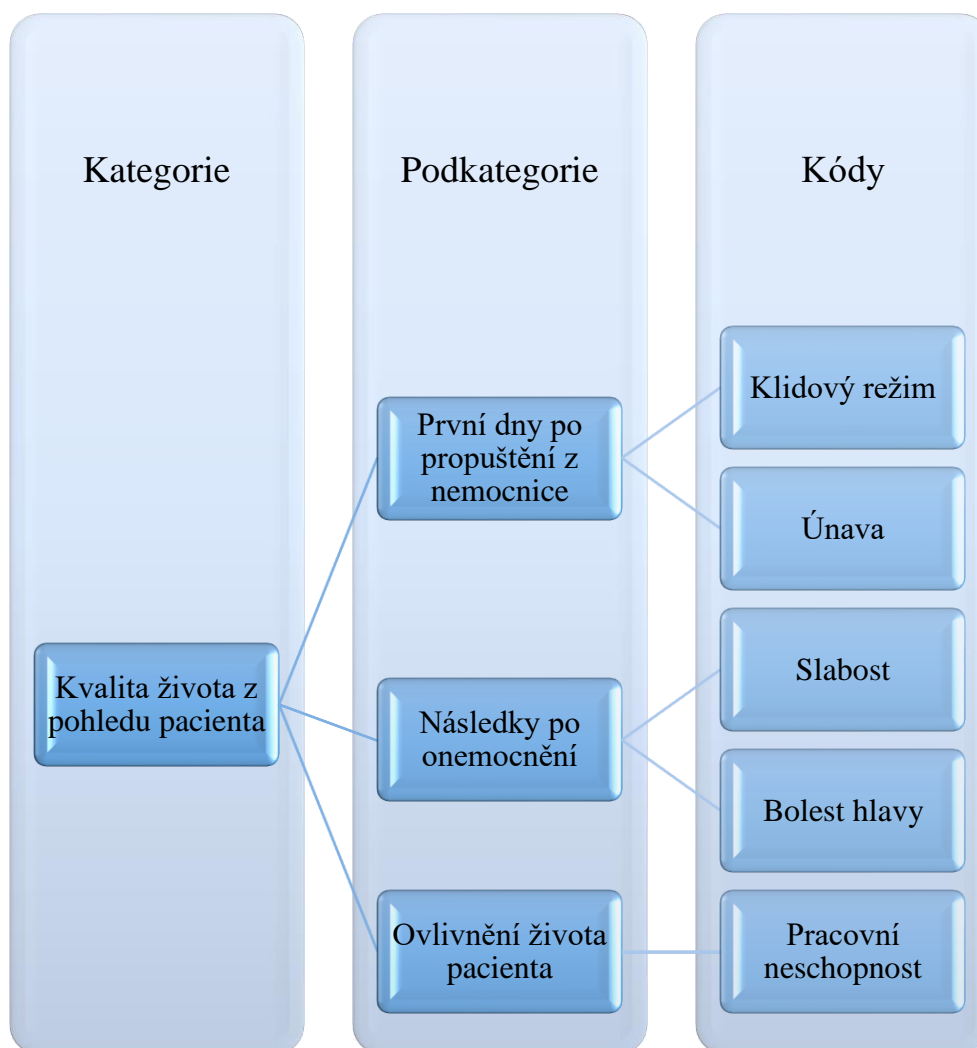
Kategorie

Podkategorie

Kódy

Kvalita života z pohledu pacienta

První dny po propuštění z nemocnice

Následky po onemocnění

Ovlivnění života pacienta

Klidový režim

Únava

Slabost

Bolest hlavy

Pracovní neschopnost